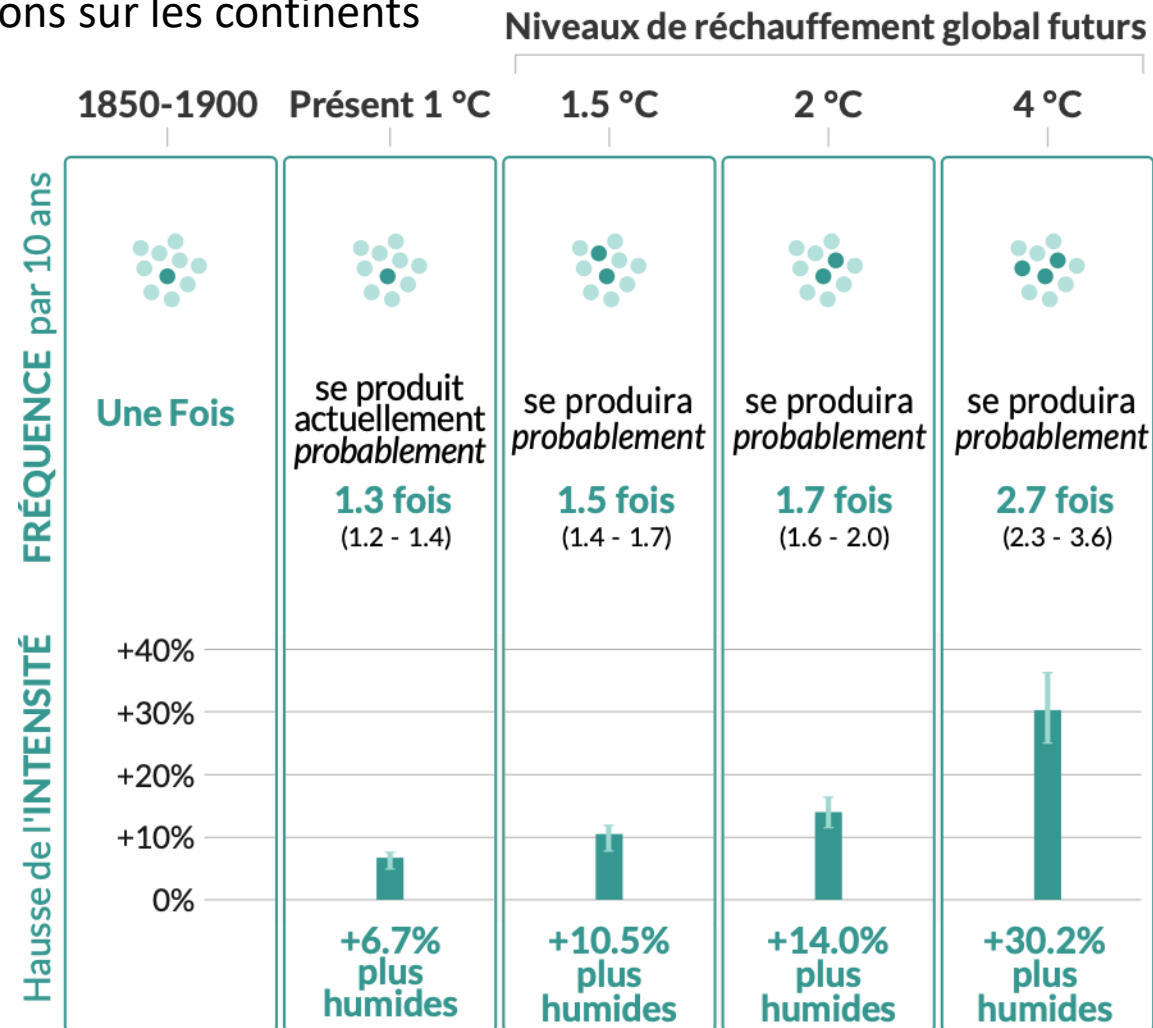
ons sur les continents

Niveaux de réchauffement global futurs

| 1850-1900 | Présent 1 °C | 1.5 °C | 2 °C | 4 °C |
|---|---|---|---|---|
| Une Fois | se produit actuellement *probablement* 1.3 fois (1.2 - 1.4) | se produira *probablement* 1.5 fois (1.4 - 1.7) | se produira *probablement* 1.7 fois (1.6 - 2.0) | se produira *probablement* 2.7 fois (2.3 - 3.6) |
| | +6.7% plus humides | +10.5% plus humides | +14.0% plus humides | +30.2% plus humides |

FRÉQUENCE par 10 ans

Hausse de l'INTENSITÉ

+40%
+30%
+20%
+10%
0%